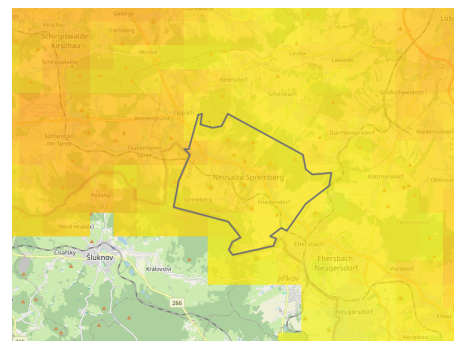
Kirschau
Gebirge
Lob
Schirgiswalde-Kirschau
Carlsberg
Wurbis
Lauba
Lawalde
Schirgiswalde
Beiersdorf
Schönbach
Kottmarsdorf
Oppach
Wehrsdorf
Dürrhennersdorf
Niedercunnersdorf
Sohland an der Spree
Taubenheim Spree
Neusalza-Spremberg
Kottmar
Friedersdorf
Obercunn
Rožany
Eibau
Nové Hraběci
Ebersbach
Ebersbach-Neugersdorf
Císařský
Šluknov
Království
266
Jiříkov
Neugersdorf
Eibau
Neueibau